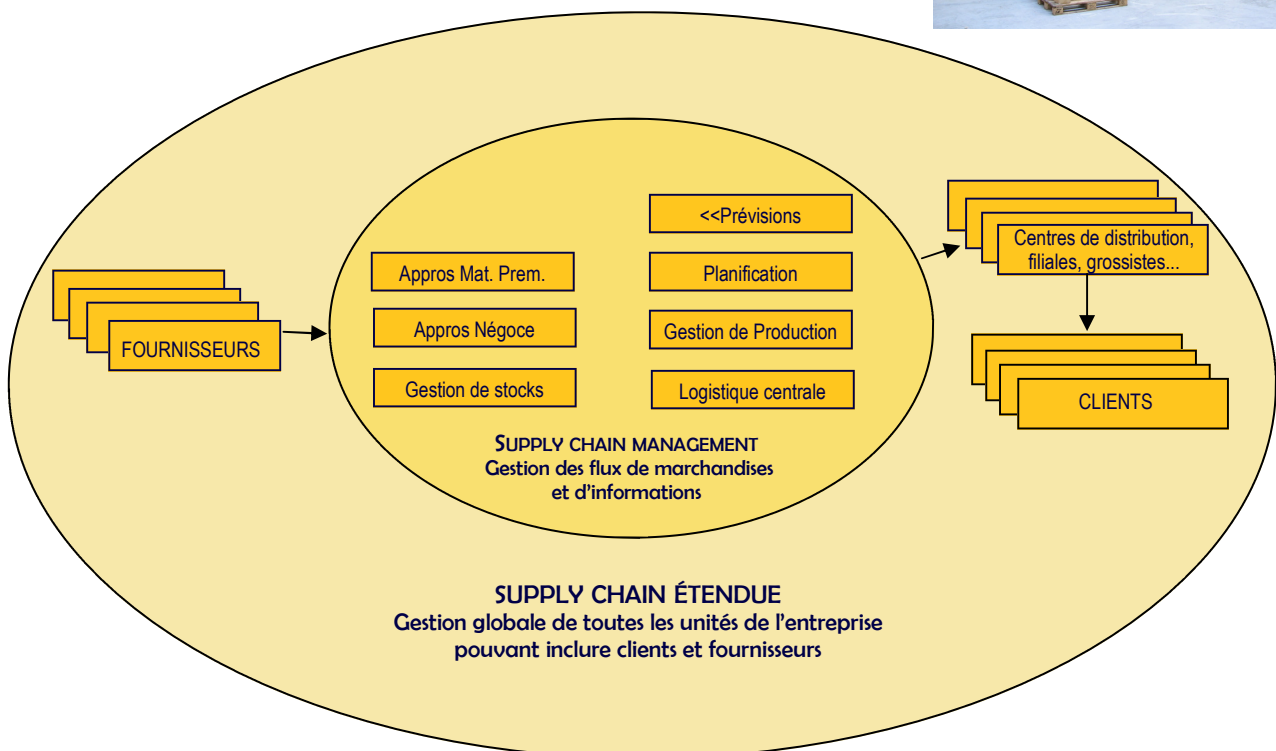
FOURNISSEURS

Appros Mat. Prem.

Appros Négoce

Gestion de stocks

<<Prévisions

Planification

Gestion de Production

Logistique centrale

SUPPLY CHAIN MANAGEMENT
Gestion des flux de marchandises
et d'informations

Centres de distribution, filiales, grossistes...

CLIENTS

SUPPLY CHAIN ÉTENDUE
Gestion globale de toutes les unités de l'entreprise
pouvant inclure clients et fournisseurs